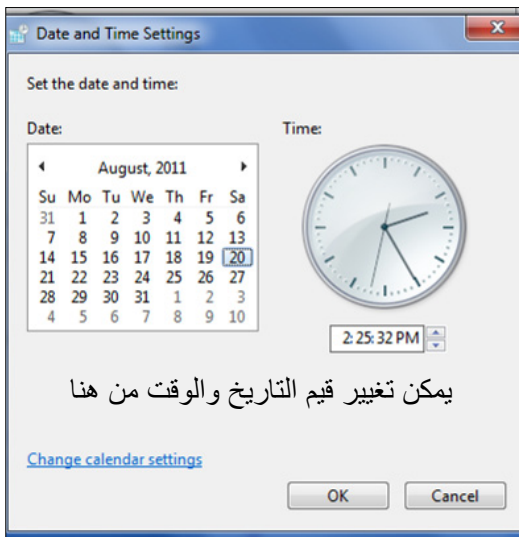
Date and Time Settings

Set the date and time:

Date:

August, 2011

| Su | Mo | Tu | We | Th | Fr | Sa |
|---|---|---|---|---|---|---|
| 31 | 1 | 2 | 3 | 4 | 5 | 6 |
| 7 | 8 | 9 | 10 | 11 | 12 | 13 |
| 14 | 15 | 16 | 17 | 18 | 19 | 20 |
| 21 | 22 | 23 | 24 | 25 | 26 | 27 |
| 28 | 29 | 30 | 31 | 1 | 2 | 3 |
| 4 | 5 | 6 | 7 | 8 | 9 | 10 |

Time:

2:25:32 PM

يمكن تغيير قيم التاريخ والوقت من هنا

Change calendar settings

OK Cancel